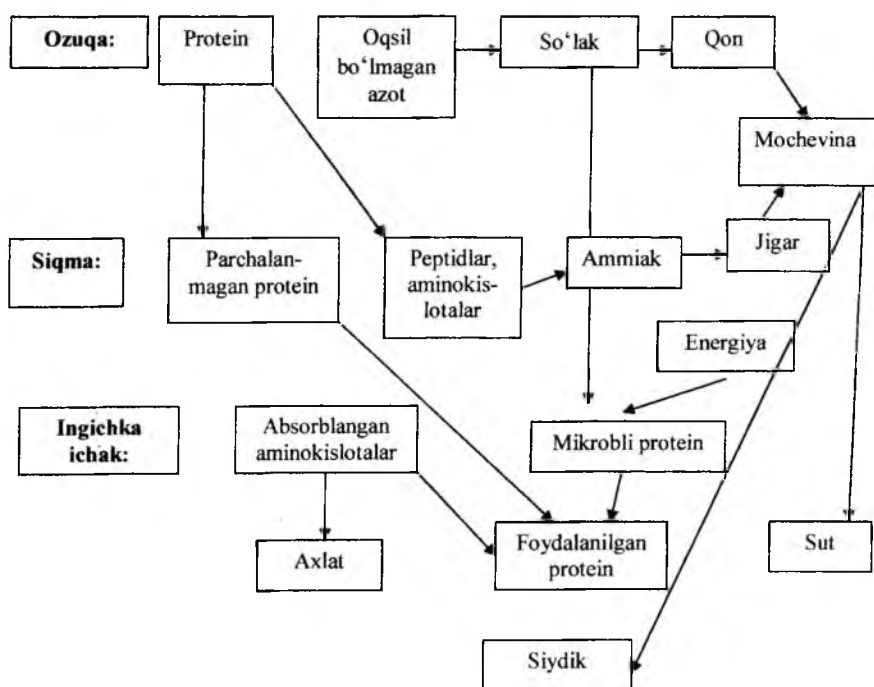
Ozuqa:

Protein

Oqsil bo‘lmagan azot

So‘lak

Qon

Mochevina

Siqma:

Parchalanmagan protein

Peptidlar, aminokislotalar

Ammiak

Jigar

Energiya

Ingichka ichak:

Absorblangan aminokislotalar

Mikrobli protein

Axlat

Foydalanilgan protein

Sut

Siydik